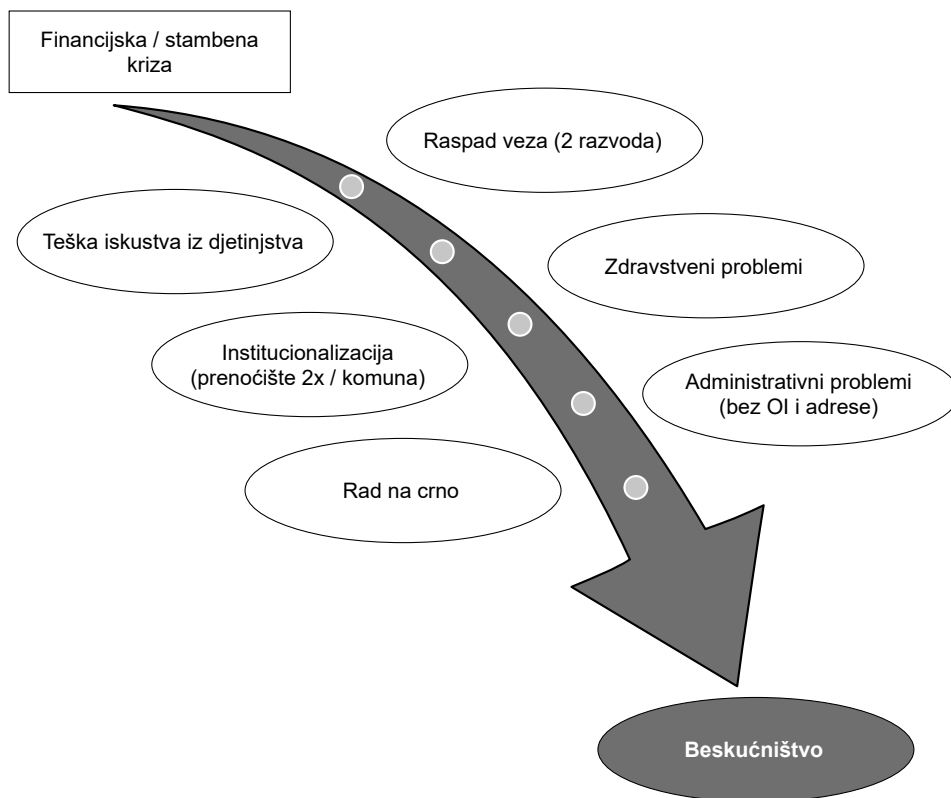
Financijska / stambena kriza

Raspad veza (2 razvoda)

Teška iskustva iz djetinjstva

Zdravstveni problemi

Institucionalizacija (prenoćište 2x / komuna)

Administrativni problemi (bez OI i adrese)

Rad na crno

Beskućništvo